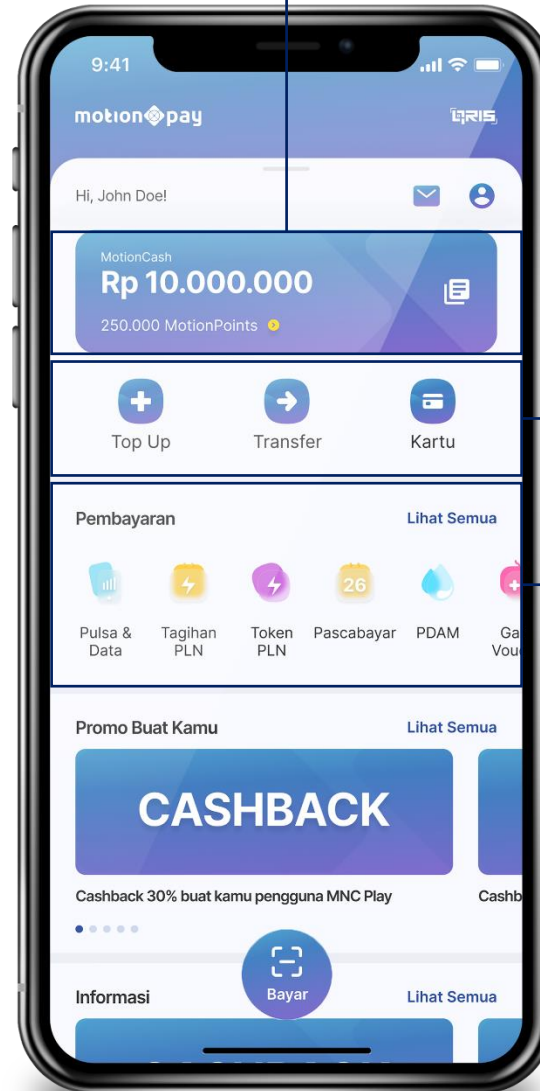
9:41

motion pay

QRIS

Hi, John Doe!

MotionCash
Rp 10.000.000
250.000 MotionPoints

Top Up
Transfer
Kartu

Pembayaran
Lihat Semua

Pulsa & Data
Tagihan PLN
Token PLN
26
Pascabayar
PDAM
Ga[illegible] Vou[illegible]

Promo Buat Kamu
Lihat Semua

CASHBACK

Cashback 30% buat kamu pengguna MNC Play
Cashb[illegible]

Informasi
Lihat Semua

Bayar